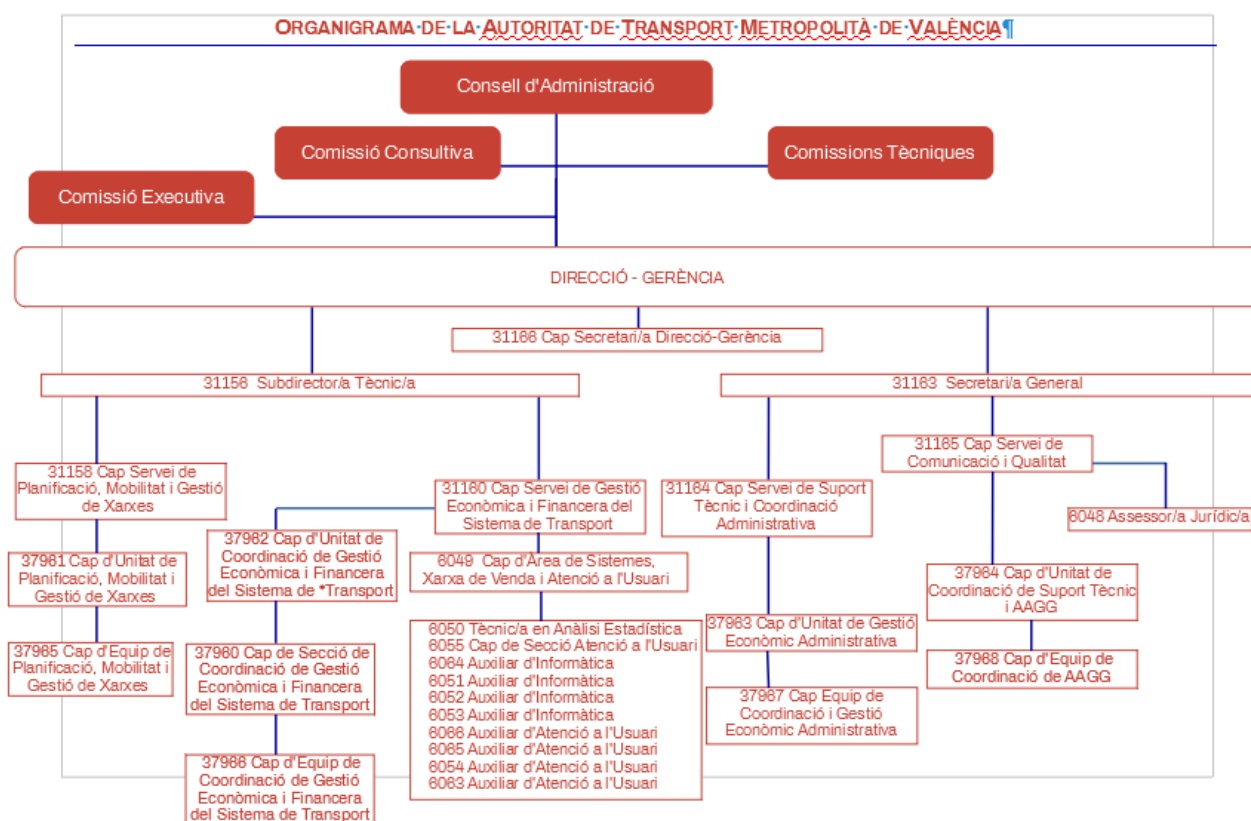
ORGANIGRAMA DE LA AUTORITAT DE TRANSPORT METROPOLITÀ DE VALÈNCIA¶

Consell d'Administració

Comissió Consultiva

Comissions Tècniques

Comissió Executiva

DIRECCIÓ - GERÈNCIA

31166 Cap Secretari/a Direcció-Gerència

31156 Subdirector/a Tècnic/a

31163 Secretari/a General

31158 Cap Servei de Planificació, Mobilitat i Gestió de Xarxes

37961 Cap d'Unitat de Planificació, Mobilitat i Gestió de Xarxes

37965 Cap d'Equip de Planificació, Mobilitat i Gestió de Xarxes

37962 Cap d'Unitat de Coordinació de Gestió Econòmica i Financera del Sistema de *Transport

37960 Cap de Secció de Coordinació de Gestió Econòmica i Financera del Sistema de Transport

37968 Cap d'Equip de Coordinació de Gestió Econòmica i Financera del Sistema de Transport

31160 Cap Servei de Gestió Econòmica i Financera del Sistema de Transport

6049 Cap d'Àrea de Sistemes, Xarxa de Venda i Atenció a l'Usuari

6050 Tècnic/a en Anàlisi Estadística
6055 Cap de Secció Atenció a l'Usuari
6084 Auxiliar d'Informàtica
6051 Auxiliar d'Informàtica
6052 Auxiliar d'Informàtica
6053 Auxiliar d'Informàtica
6066 Auxiliar d'Atenció a l'Usuari
6065 Auxiliar d'Atenció a l'Usuari
6054 Auxiliar d'Atenció a l'Usuari
6063 Auxiliar d'Atenció a l'Usuari

31164 Cap Servei de Suport Tècnic i Coordinació Administrativa

37963 Cap d'Unitat de Gestió Econòmic Administrativa

37967 Cap Equip de Coordinació i Gestió Econòmic Administrativa

31165 Cap Servei de Comunicació i Qualitat

6048 Assessor/a Jurídic/a

37964 Cap d'Unitat de Coordinació de Suport Tècnic i AAGG

37988 Cap d'Equip de Coordinació de AAGG